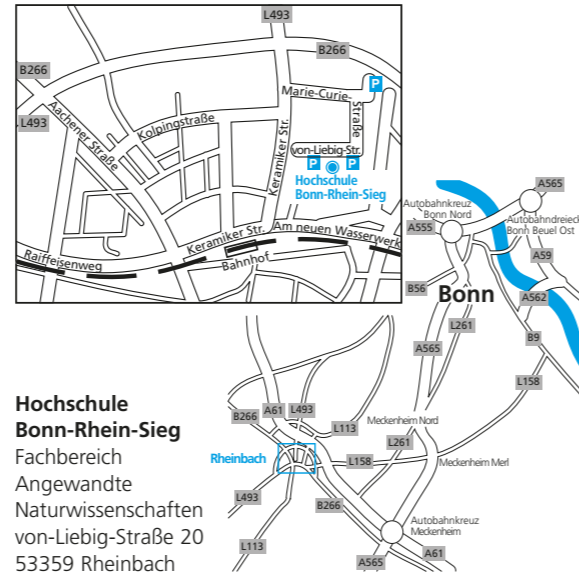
L493
B266
B266
L493
Aachener Straße
Kolpingstraße
Marie-Curie-Straße
P
Keramiker Str.
von-Liebig-Str.
P
P
Hochschule
Bonn-Rhein-Sieg
Raiffeisenweg
Keramiker Str.
Am neuen Wasserwerk
Bahnhof

A565
Autobahnkreuz
Bonn Nord
A555
Autobahndreieck
Bonn Beuel Ost
A59
B56
Bonn
A562
L261
B9
A565
L158
B266
A61
L493
L113
Meckenheim Nord
L261
Rheinbach
L158
Meckenheim Merl
L493
B266
Autobahnkreuz
Meckenheim
L113
A61
A565

Hochschule
Bonn-Rhein-Sieg
Fachbereich
Angewandte
Naturwissenschaften
von-Liebig-Straße 20
53359 Rheinbach